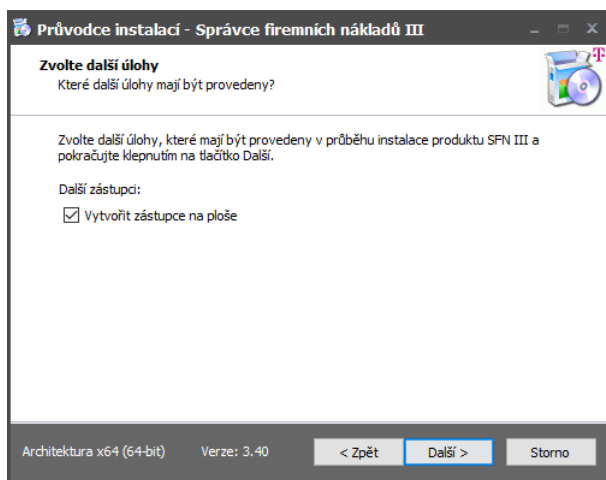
Průvodce instalací - Správce firemních nákladů III

Zvolte další úlohy
Které další úlohy mají být provedeny?

Zvolte další úlohy, které mají být provedeny v průběhu instalace produktu SFN III a pokračujte klepnutím na tlačítko Další.

Další zástupci:

Vytvořit zástupce na ploše

Architektura x64 (64-bit)   Verze: 3.40   < Zpět   Další >   Storno